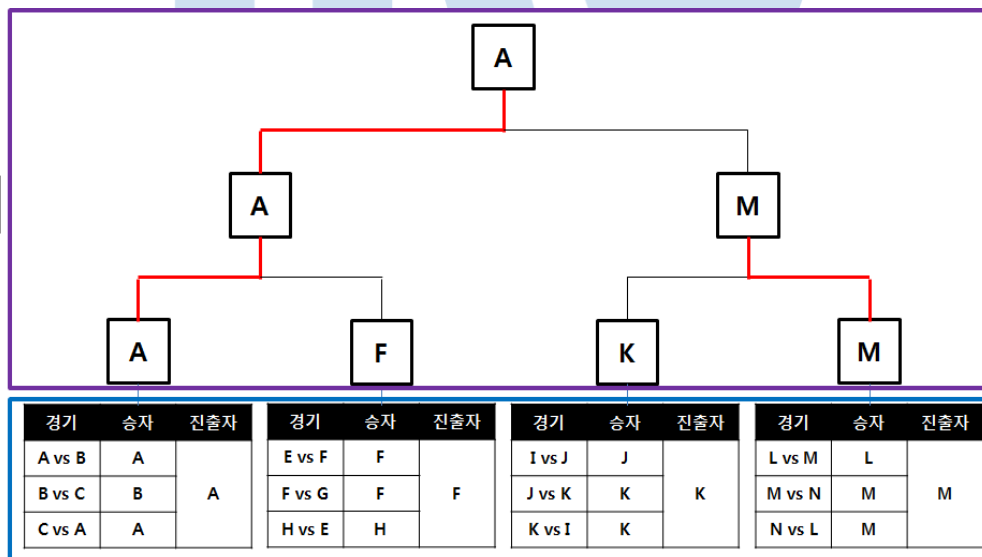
A

A

M

A

F

K

M

| 경기 | 승자 | 진출자 |
|---|---|---|
| A vs B | A | A |
| B vs C | B | |
| C vs A | A | |

| 경기 | 승자 | 진출자 |
|---|---|---|
| E vs F | F | F |
| F vs G | F | |
| H vs E | H | |

| 경기 | 승자 | 진출자 |
|---|---|---|
| I vs J | J | K |
| J vs K | K | |
| K vs I | K | |

| 경기 | 승자 | 진출자 |
|---|---|---|
| L vs M | L | M |
| M vs N | M | |
| N vs L | M | |